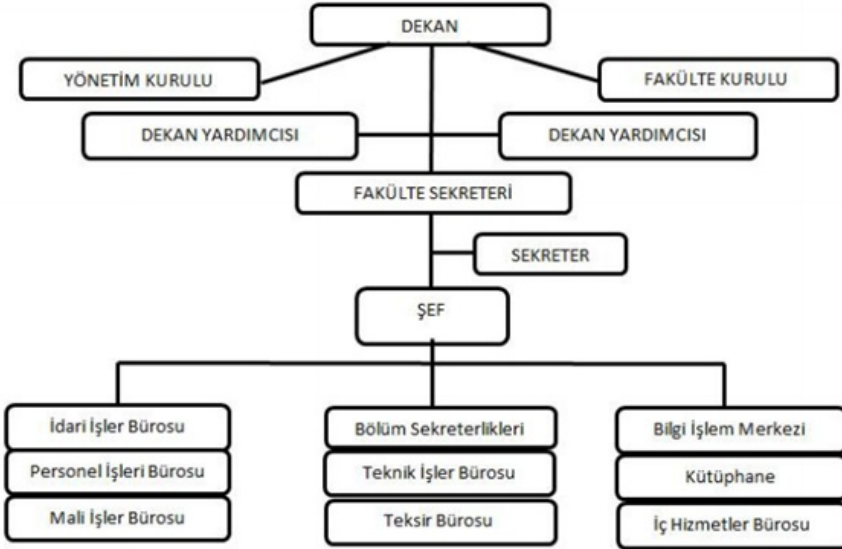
DEKAN

YÖNETİM KURULU

FAKÜLTE KURULU

DEKAN YARDIMCISI

DEKAN YARDIMCISI

FAKÜLTE SEKRETERİ

SEKRETER

ŞEF

İdari İşler Bürosu

Personel İşleri Bürosu

Mali İşler Bürosu

Bölüm Sekreterlikleri

Teknik İşler Bürosu

Teksir Bürosu

Bilgi İşlem Merkezi

Kütüphane

İç Hizmetler Bürosu